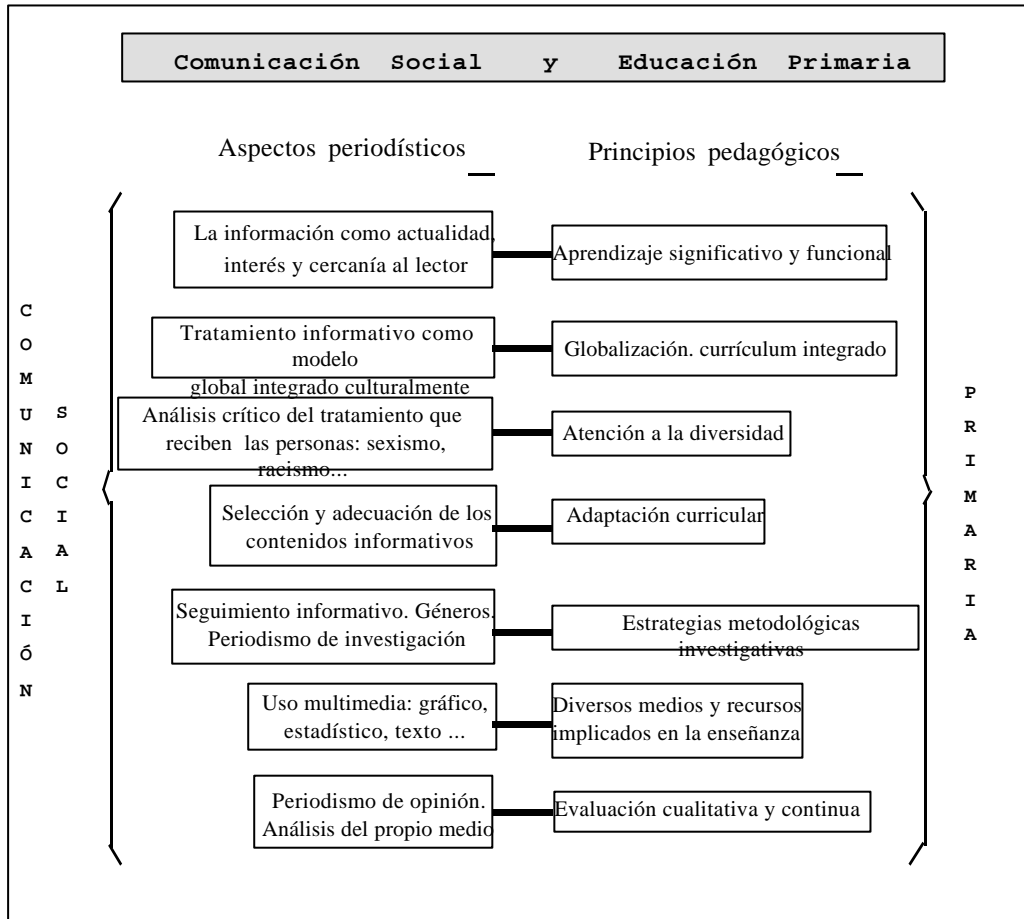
Comunicación Social y Educación Primaria

Aspectos periodísticos

Principios pedagógicos

COMUNICACIÓN SOCIAL

La información como actualidad, interés y cercanía al lector

Aprendizaje significativo y funcional

Tratamiento informativo como modelo global integrado culturalmente

Globalización. currículum integrado

Análisis crítico del tratamiento que reciben las personas: sexismo, racismo...

Atención a la diversidad

Selección y adecuación de los contenidos informativos

Adaptación curricular

Seguimiento informativo. Géneros. Periodismo de investigación

Estrategias metodológicas investigativas

Uso multimedia: gráfico, estadístico, texto ...

Diversos medios y recursos implicados en la enseñanza

Periodismo de opinión. Análisis del propio medio

Evaluación cualitativa y continua

PRIMARIA